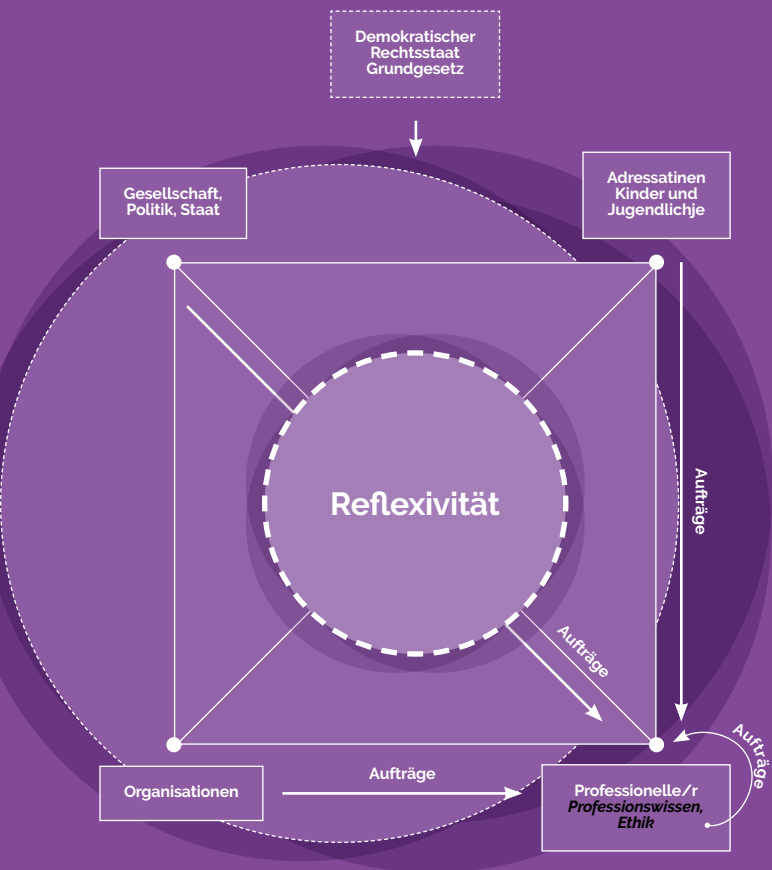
Demokratischer Rechtsstaat Grundgesetz

Gesellschaft, Politik, Staat

Adressatinen Kinder und Jugendlichje

Reflexivität

Aufträge

Aufträge

Aufträge

Organisationen

Aufträge

Professionelle/r
Professionswissen, Ethik